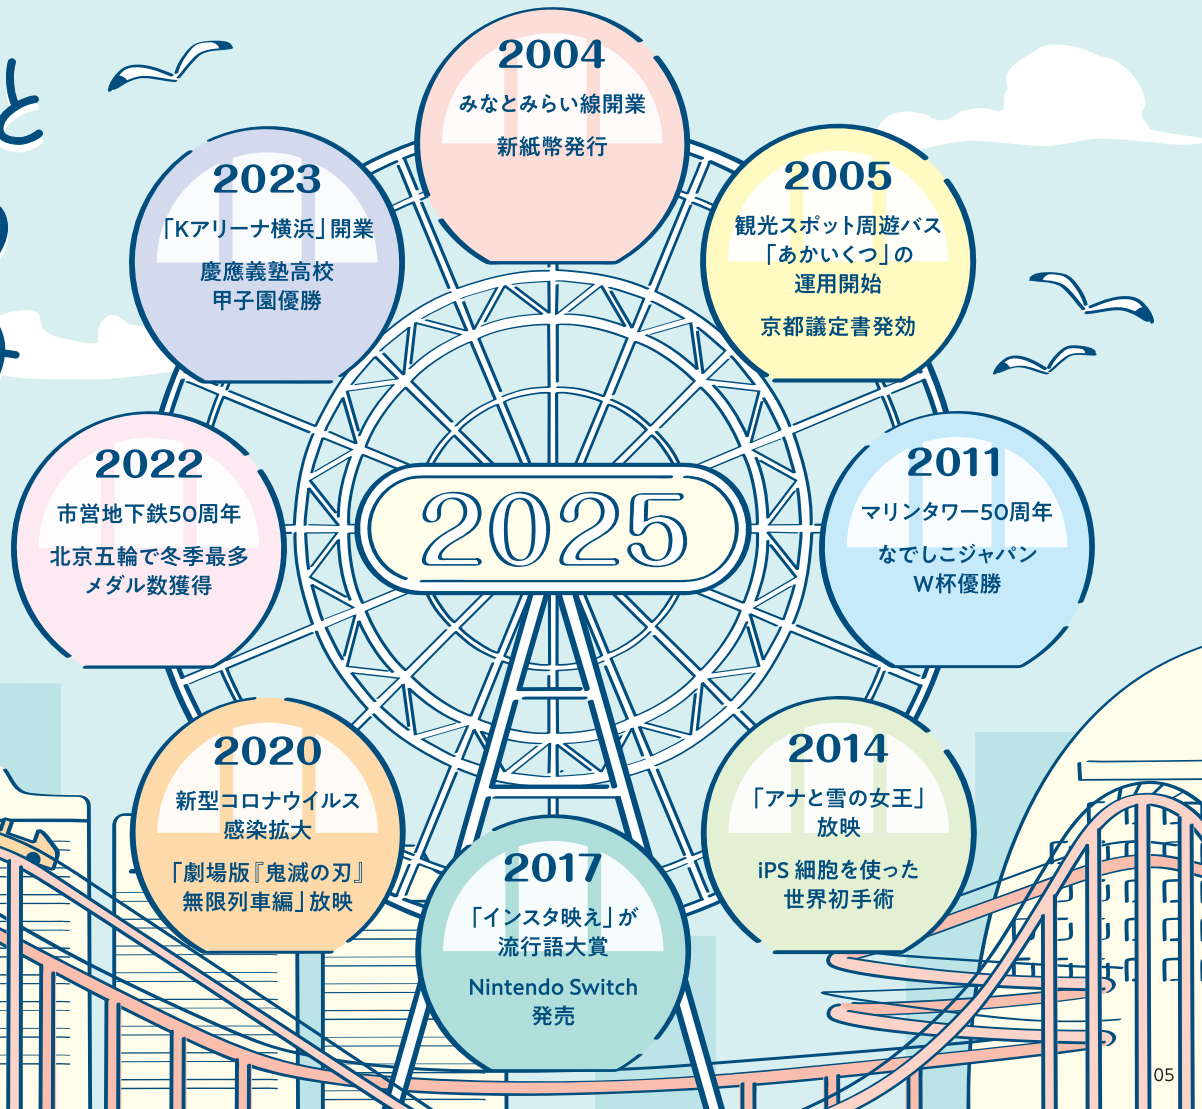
2004
みなとみらい線開業
新紙幣発行

2005
観光スポット周遊バス「あかいくつ」の運用開始
京都議定書発効

2011
マリンタワー50周年
なでしこジャパンW杯優勝

2014
「アナと雪の女王」放映
iPS 細胞を使った世界初手術

2017
「インスタ映え」が流行語大賞
Nintendo Switch 発売

2020
新型コロナウイルス感染拡大
「劇場版『鬼滅の刃』無限列車編」放映

2022
市営地下鉄50周年
北京五輪で冬季最多メダル数獲得

2023
「Kアリーナ横浜」開業
慶應義塾高校甲子園優勝

2025

05